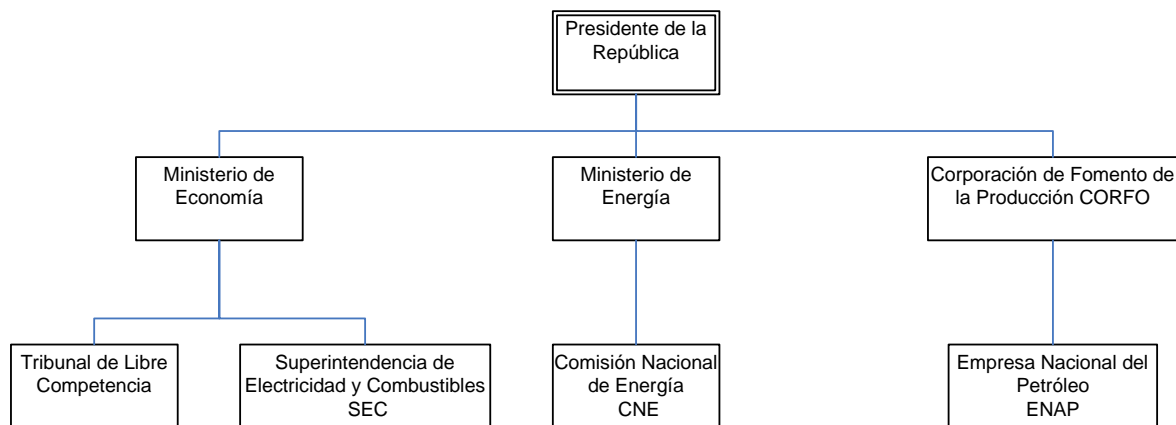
Presidente de la República

Ministerio de Economía

Ministerio de Energía

Corporación de Fomento de la Producción CORFO

Tribunal de Libre Competencia

Superintendencia de Electricidad y Combustibles SEC

Comisión Nacional de Energía CNE

Empresa Nacional del Petróleo ENAP